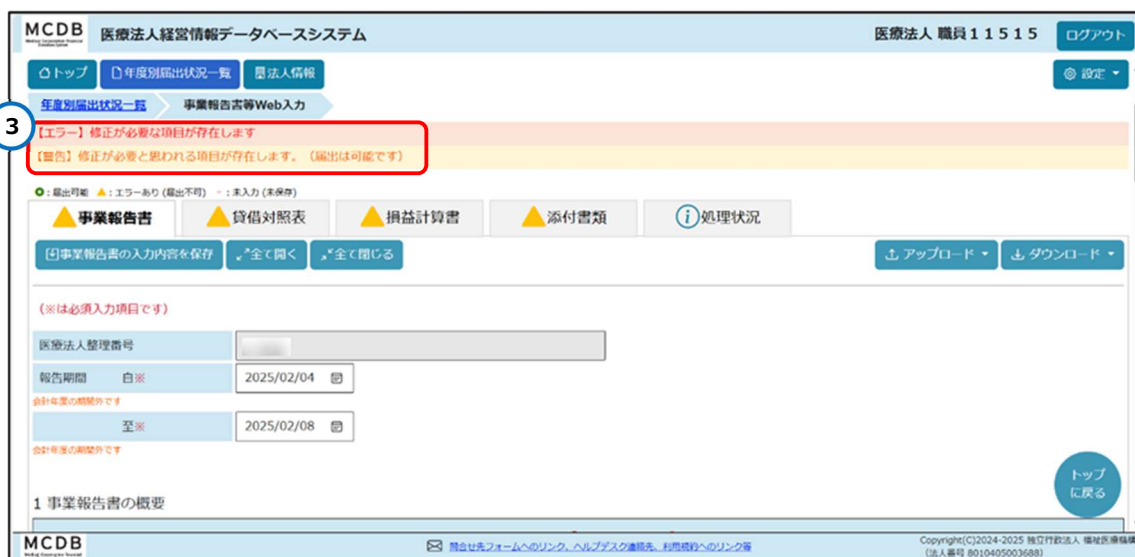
MCDB 医療法人経営情報データベースシステム

医療法人 職員11515 ログアウト

トップ 年度別届出状況一覧 法人情報

設定

年度別届出状況一覧 事業報告書等Web入力

3

【エラー】修正が必要な項目が存在します

【警告】修正が必要と思われる項目が存在します。（届出は可能です）

○：届出可能 ▲：エラーあり（届出不可） -：未入力（未保存）

事業報告書 貸借対照表 損益計算書 添付書類 処理状況

事業報告書の入力内容を保存 全て開く 全て閉じる

アップロード ダウンロード

（※は必須入力項目です）

医療法人整理番号

報告期間 自※ 2025/02/04

会計年度の期間外です

至※ 2025/02/08

会計年度の期間外です

トップに戻る

1 事業報告書の概要

MCDB

問合せ先フォームへのリンク、ヘルプデスク連絡先、利用規約へのリンク等

Copyright(C)2024-2025 独立行政法人 福祉医療機構 (法人番号 8010405003688)